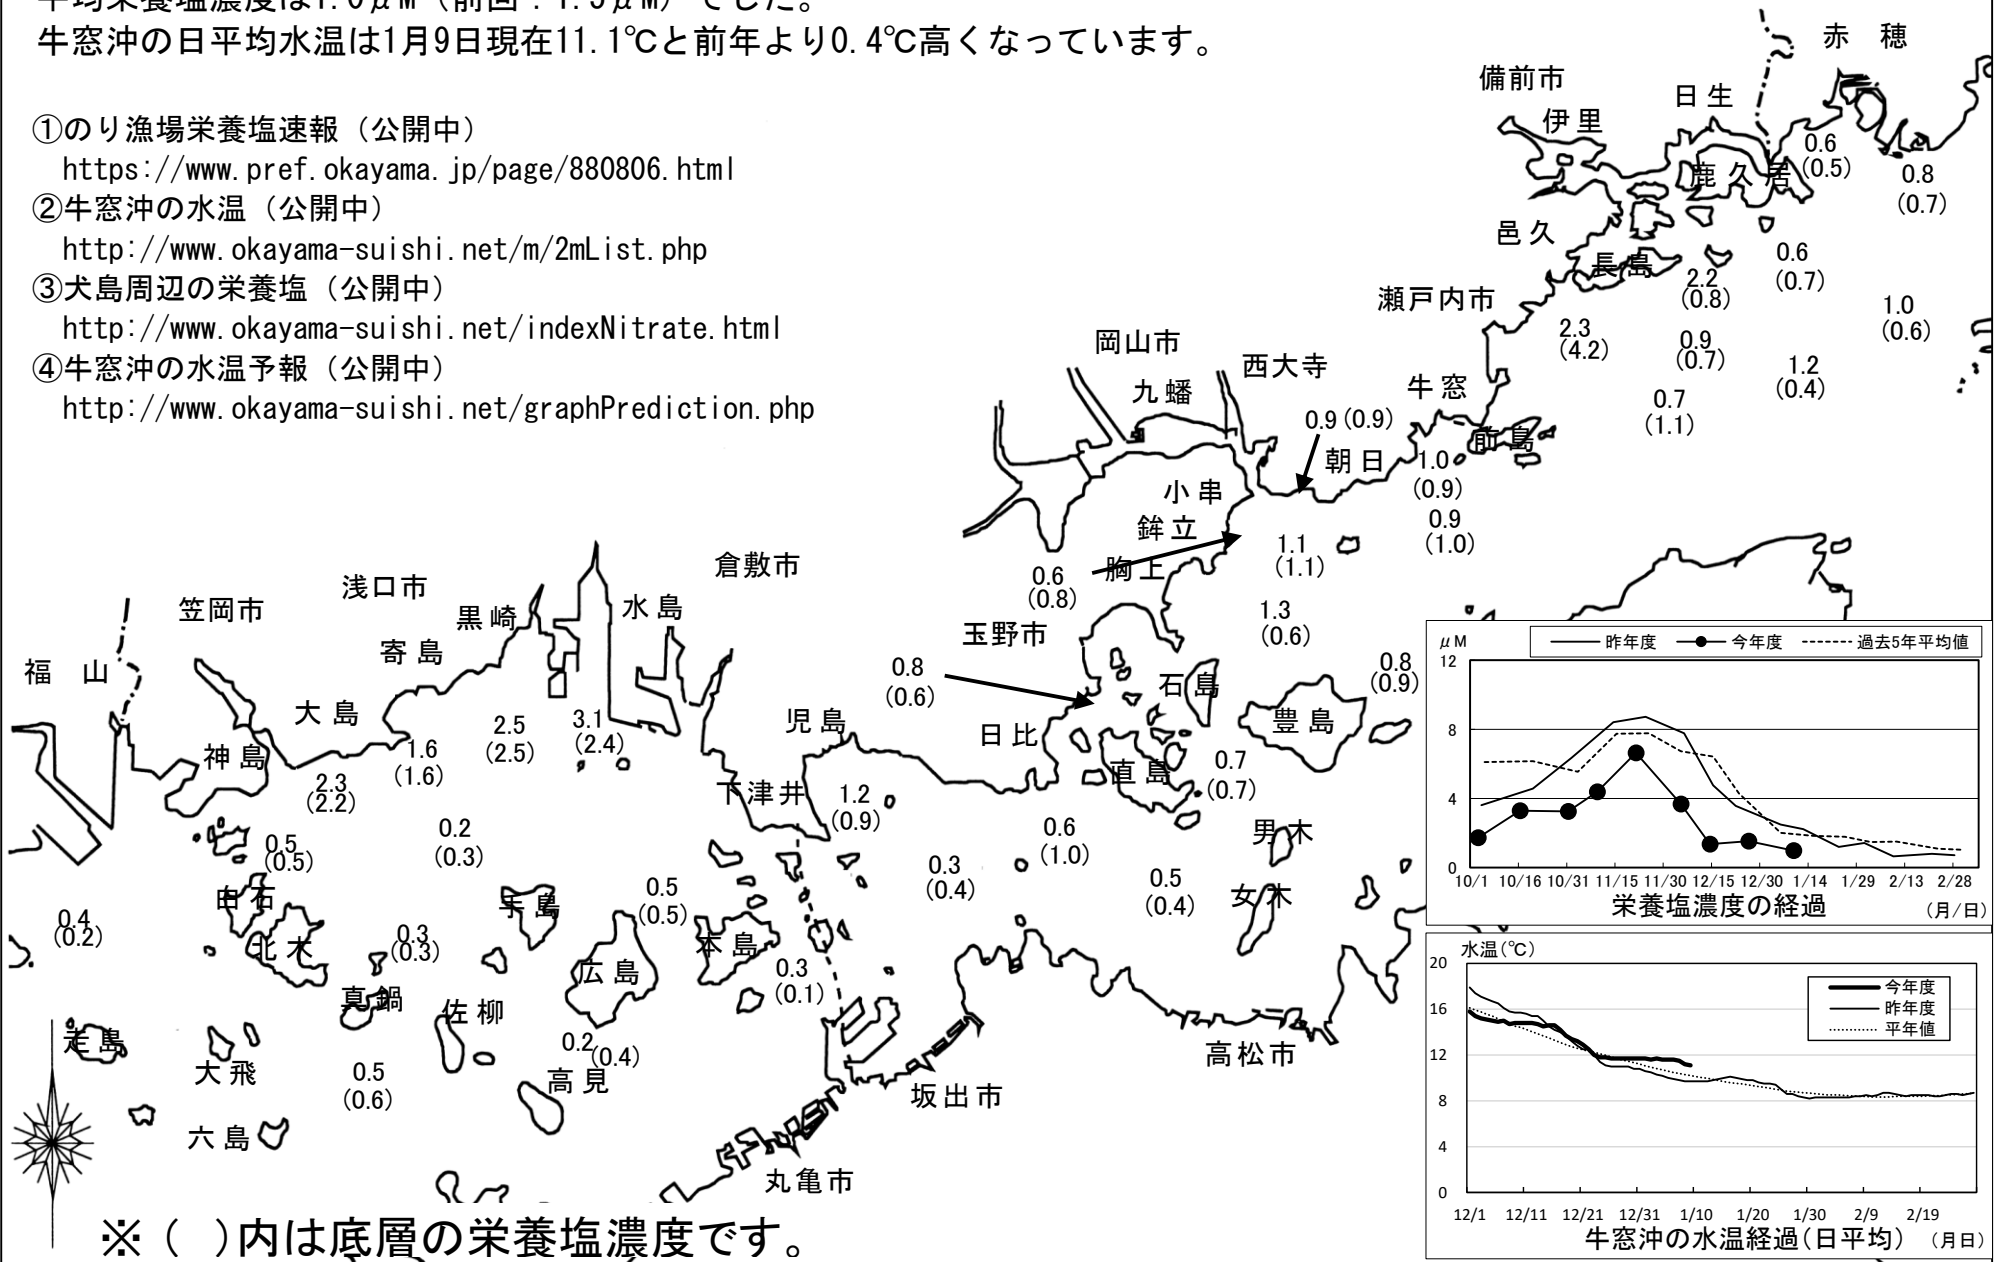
平均栄養塩濃度は1.0μM（前回：1.5μM）でした。
牛窓沖の日平均水温は1月9日現在11.1℃と前年より0.4℃高くなっています。

①のり漁場栄養塩速報（公開中）
https://www.pref.okayama.jp/page/880806.html
②牛窓沖の水温（公開中）
http://www.okayama-suishi.net/m/2mList.php
③犬島周辺の栄養塩（公開中）
http://www.okayama-suishi.net/indexNitrate.html
④牛窓沖の水温予報（公開中）
http://www.okayama-suishi.net/graphPrediction.php

赤穂 備前市 日生 伊里 鹿久居 0.6 (0.5) 0.8 (0.7) 邑久 長島 0.6 (0.7) 2.2 (0.8) 瀬戸内市 1.0 (0.6) 2.3 (4.2) 0.9 (0.7) 岡山市 西大寺 1.2 (0.4) 九蟠 牛窓 0.7 (1.1) 0.9 (0.9) 前島 朝日 1.0 (0.9) 小串 0.9 (1.0) 鉾立 1.1 (1.1) 胸上 0.6 (0.8) 倉敷市 1.3 (0.6) 浅口市 笠岡市 黒崎 水島 玉野市 福山 寄島 0.8 (0.6) 0.8 (0.9) 石島 大島 2.5 (2.5) 3.1 (2.4) 児島 豊島 神島 1.6 (1.6) 日比 0.7 (0.7) 2.3 (2.2) 直島 下津井 1.2 (0.9) 0.2 (0.3) 0.6 (1.0) 男木 0.5 (0.5) 0.3 (0.4) 0.5 (0.4) 0.5 (0.5) 白石 女木 手島 0.4 (0.2) 北木 0.3 (0.3) 本島 広島 0.3 (0.1) 真鍋 佐柳 走島 0.2 (0.4) 高松市 大飛 0.5 (0.6) 高見 坂出市 六島 丸亀市

※（ ）内は底層の栄養塩濃度です。

μM 昨年度 今年度 過去5年平均値
12 8 4 0
10/1 10/16 10/31 11/15 11/30 12/15 12/30 1/14 1/29 2/13 2/28
栄養塩濃度の経過 （月/日）

水温(℃) 今年度 昨年度 平年値
20 16 12 8 4 0
12/1 12/11 12/21 12/31 1/10 1/20 1/30 2/9 2/19
牛窓沖の水温経過(日平均) （月日）